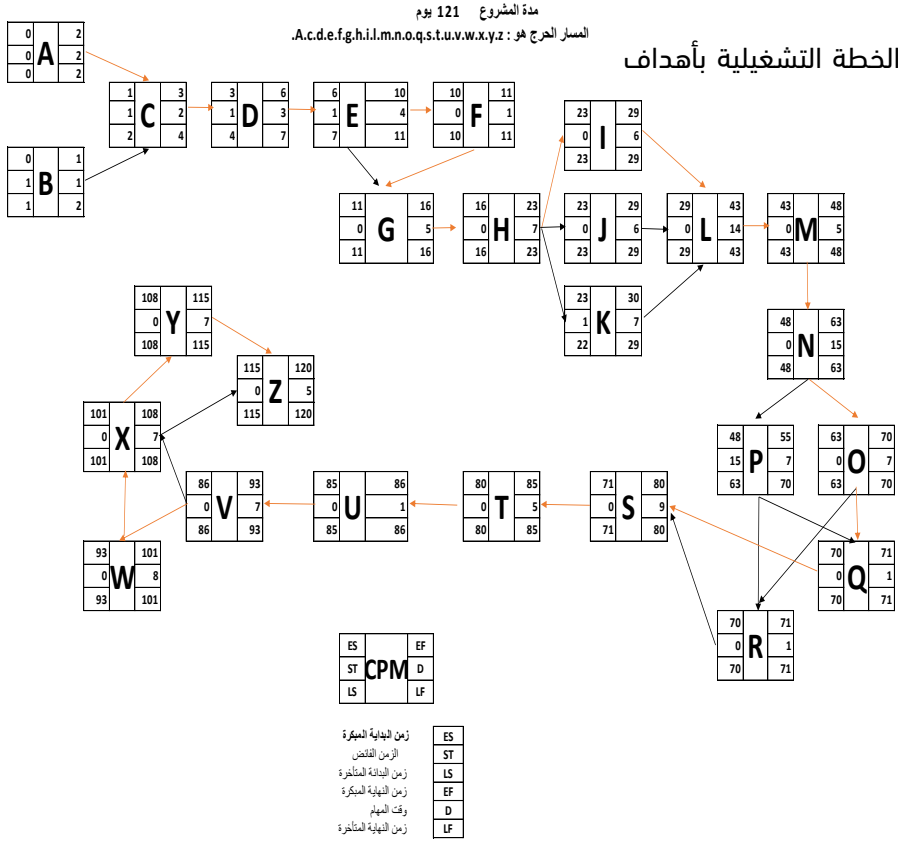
مدة المشروع 121 يوم
المسار الحرج هو : A.c.d.e.f.g.h.i.l.m.n.o.q.s.t.u.v.w.x.y.z.

الخطة التشغيلية بأهداف

A 0 2 0 2 0 2
B 0 1 1 1 1 2
C 1 3 1 2 2 4
D 3 6 1 3 4 7
E 6 10 1 4 7 11
F 10 11 0 1 10 11
G 11 16 0 5 11 16
H 16 23 0 7 16 23
I 23 29 0 6 23 29
J 23 29 0 6 23 29
K 23 30 1 7 22 29
L 29 43 0 14 29 43
M 43 48 0 5 43 48
N 48 63 0 15 48 63
P 48 55 15 7 63 70
O 63 70 0 7 63 70
Q 70 71 0 1 70 71
R 70 71 0 1 70 71
S 71 80 0 9 71 80
T 80 85 0 5 80 85
U 85 86 0 1 85 86
V 86 93 0 7 86 93
W 93 101 0 8 93 101
X 101 108 0 7 101 108
Y 108 115 0 7 108 115
Z 115 120 0 5 115 120

ES EF
ST CPM D
LS LF

| | |
|---|---|
| زمن البداية المبكرة | ES |
| الزمن الفائض | ST |
| زمن البداية المتأخرة | LS |
| زمن النهاية المبكرة | EF |
| وقت المهام | D |
| زمن النهاية المتأخرة | LF |